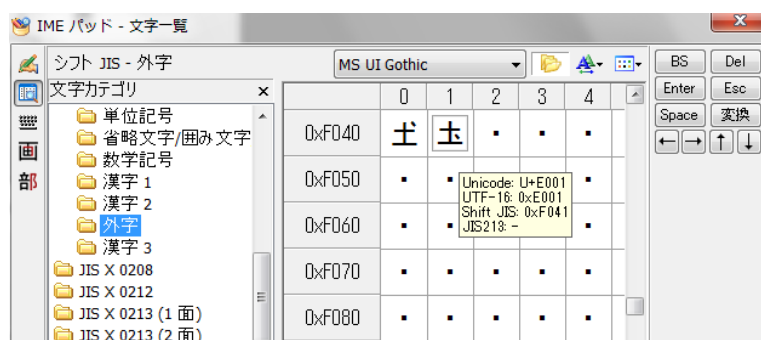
IME パッド - 文字一覧

画
部

シフト JIS - 外字

MS UI Gothic

BS Del
Enter Esc
Space 変換
← → ↑ ↓

文字カテゴリ ×
単位記号
省略文字/囲み文字
数学記号
漢字 1
漢字 2
外字
漢字 3
JIS X 0208
JIS X 0212
JIS X 0213 (1 面)
JIS X 0213 (2 面)

| | 0 | 1 | 2 | 3 | 4 |
|---|---|---|---|---|---|
| 0xF040 | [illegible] | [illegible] | ▪ | ▪ | ▪ |
| 0xF050 | ▪ | ▪ | | | ▪ |
| 0xF060 | ▪ | ▪ | | | ▪ |
| 0xF070 | ▪ | ▪ | ▪ | ▪ | ▪ |
| 0xF080 | ▪ | ▪ | ▪ | ▪ | ▪ |

Unicode: U+E001
UTF-16: 0xE001
Shift JIS: 0xF041
JIS213: -